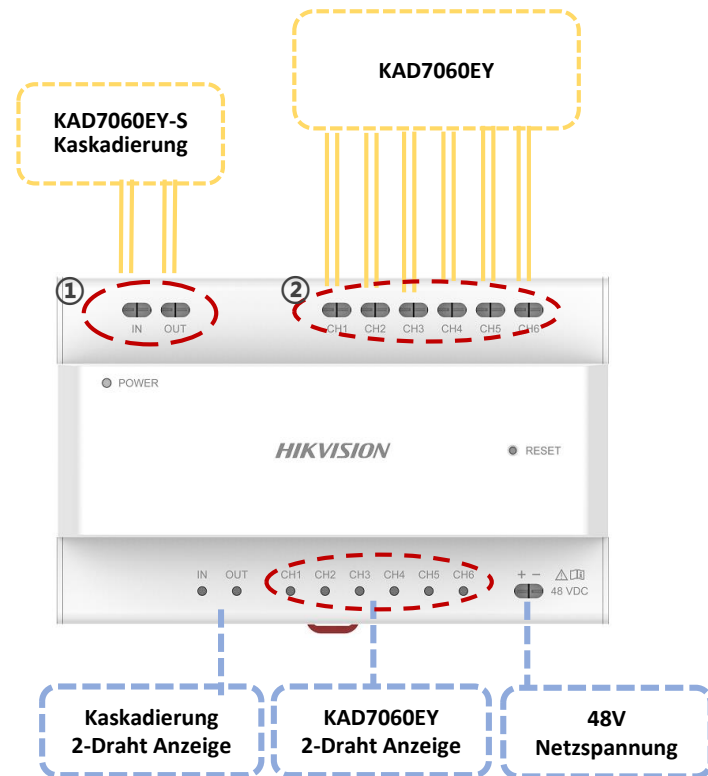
KAD7060EY

KAD7060EY-S
Kaskadierung

①

IN OUT

②

CH1 CH2 CH3 CH4 CH5 CH6

POWER

HIKVISION

RESET

IN OUT CH1 CH2 CH3 CH4 CH5 CH6 + − 48 VDC

Kaskadierung
2-Draht Anzeige

KAD7060EY
2-Draht Anzeige

48V
Netzspannung